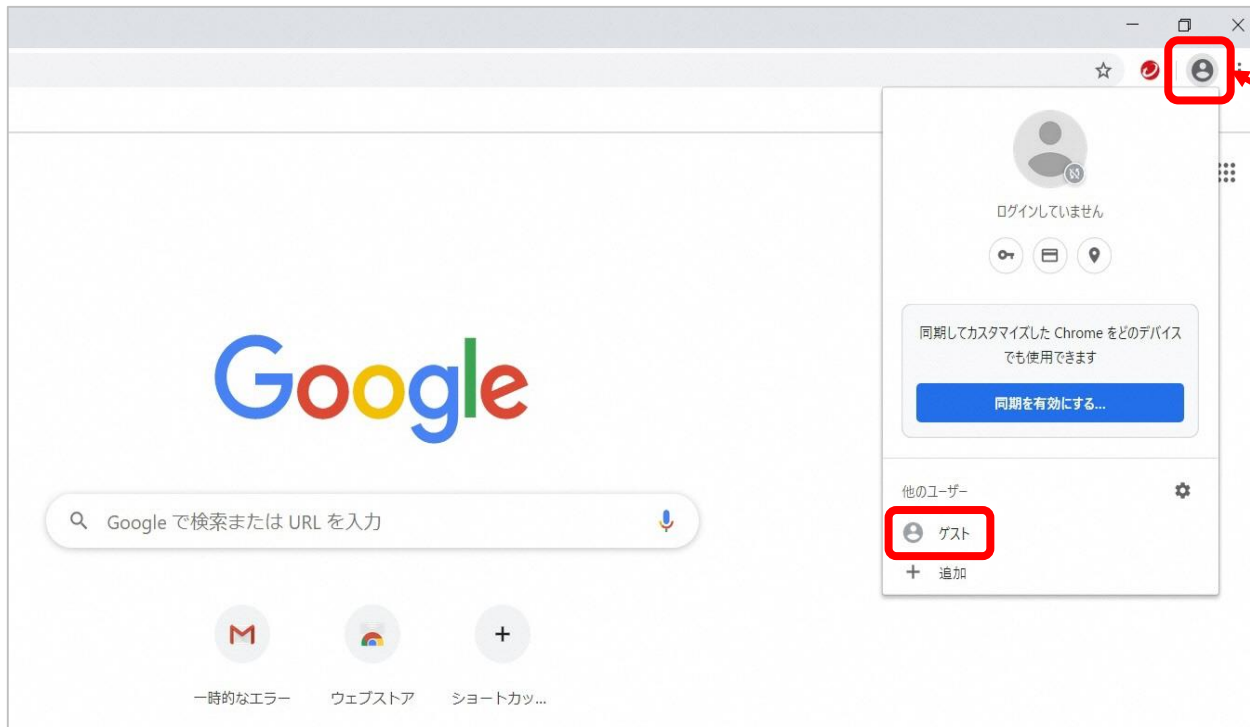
ログインしていません

同期してカスタマイズした Chrome をどのデバイスでも使用できます

同期を有効にする...

他のユーザー

ゲスト

追加

Google

Google で検索または URL を入力

一時的なエラー

ウェブストア

ショートカッ...